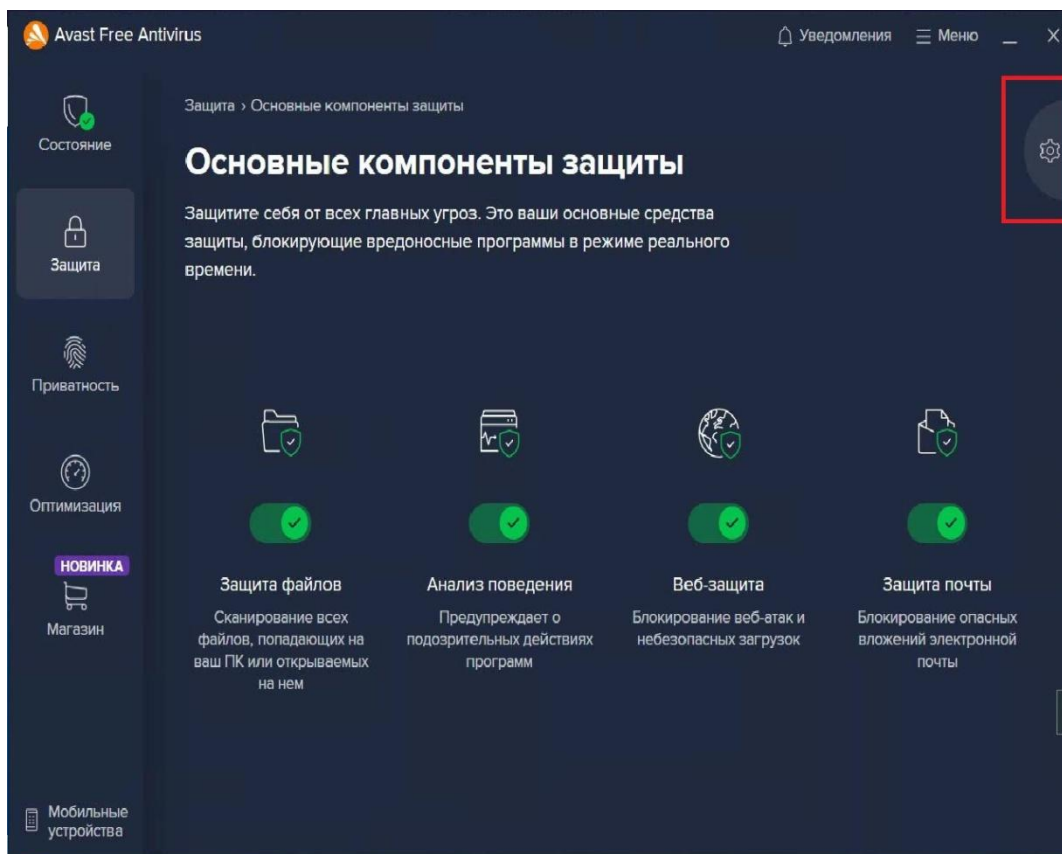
Avast Free Antivirus

Уведомления ☰ Меню _ X

Состояние

Защита

Приватность

Оптимизация

НОВИНКА

Магазин

Мобильные устройства

Защита › Основные компоненты защиты

Основные компоненты защиты

Защитите себя от всех главных угроз. Это ваши основные средства защиты, блокирующие вредоносные программы в режиме реального времени.

Защита файлов

Сканирование всех файлов, попадающих на ваш ПК или открываемых на нем

Анализ поведения

Предупреждает о подозрительных действиях программ

Веб-защита

Блокирование веб-атак и небезопасных загрузок

Защита почты

Блокирование опасных вложений электронной почты